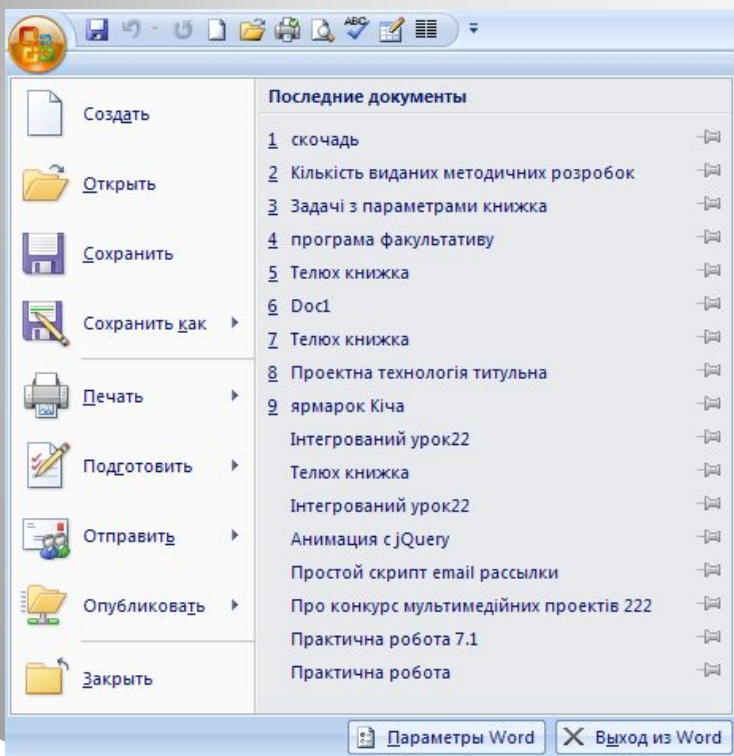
Создать

Открыть

Сохранить

Сохранить как

Печать

Подготовить

Отправить

Опубликовать

Закрыть

Последние документы

1 скочадь
2 Кількість виданих методичних розробок
3 Задачі з параметрами книжка
4 програма факультативу
5 Телюх книжка
6 Doc1
7 Телюх книжка
8 Проектна технологія титульна
9 ярмарок Кіча
Інтегрований урок22
Телюх книжка
Інтегрований урок22
Анимация с jQuery
Простой скрипт email рассылки
Про конкурс мультимедійних проектів 222
Практична робота 7.1
Практична робота

Параметры Word
Выход из Word